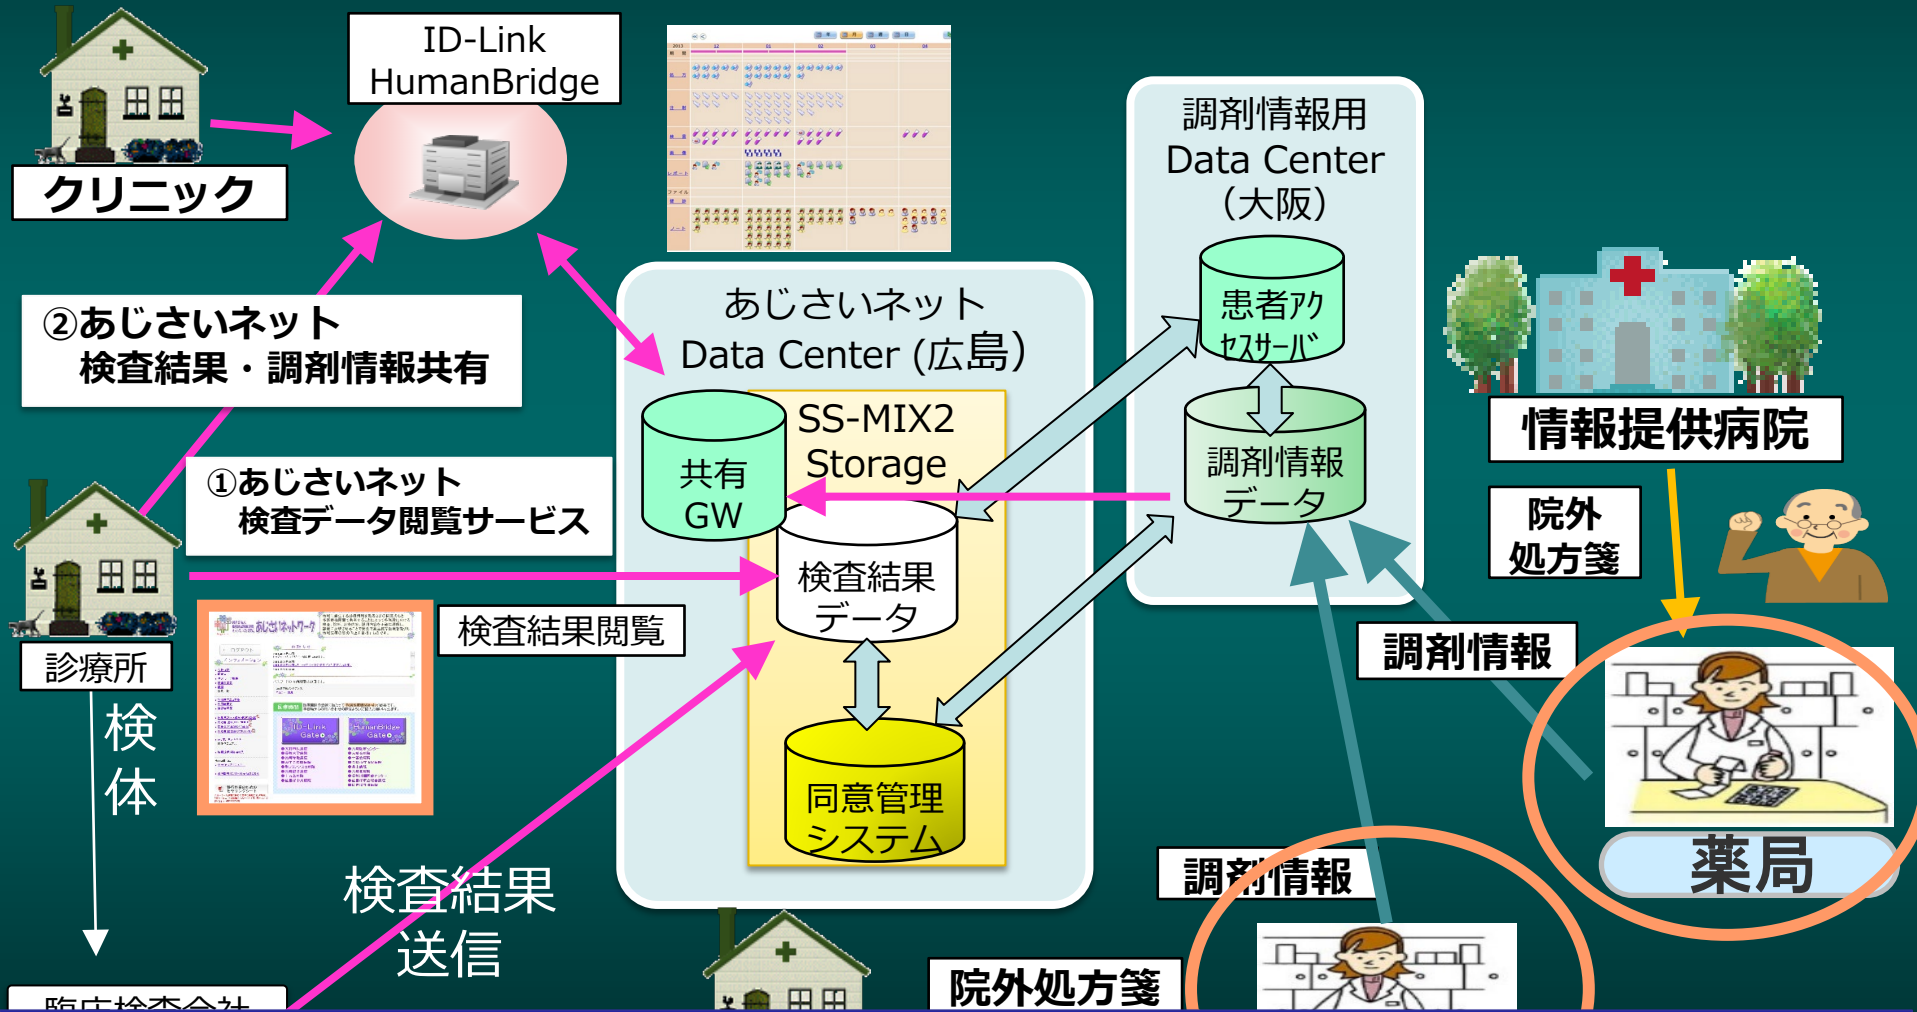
ID-Link
HumanBridge

クリニック

②あじさいネット
検査結果・調剤情報共有

①あじさいネット
検査データ閲覧サービス

診療所

検
体

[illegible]

検査結果閲覧

あじさいネット
Data Center (広島)

共有
GW

SS-MIX2
Storage

検査結果
データ

同意管理
システム

検査結果
送信

調剤情報用
Data Center
(大阪)

患者アクセスサーバ

調剤情報
データ

情報提供病院

院外
処方箋

調剤情報

薬局

調剤情報

院外処方箋